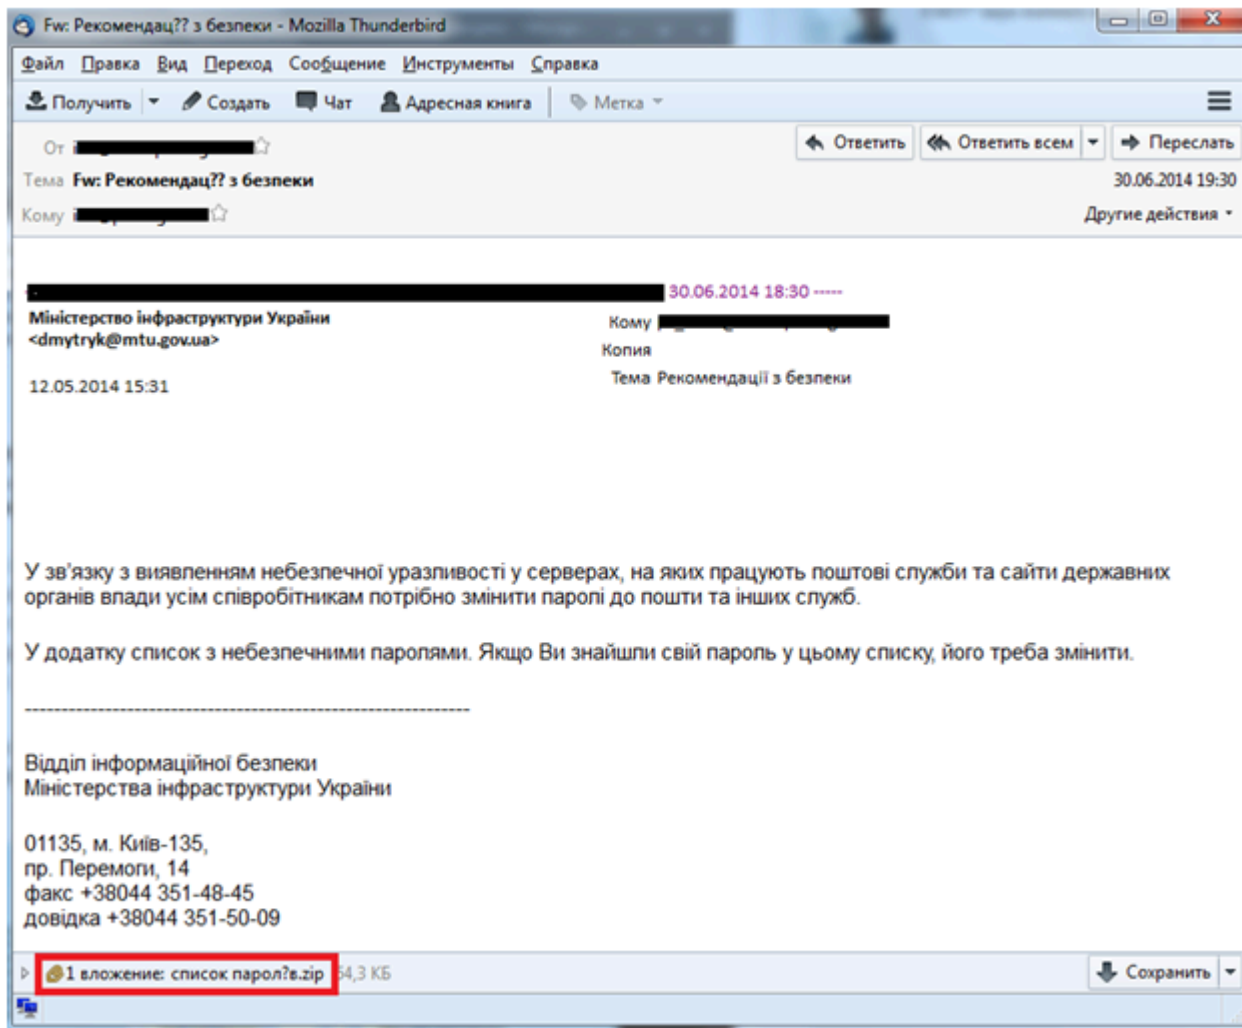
Fw: Рекомендац?? з безпеки - Mozilla Thunderbird

Файл Правка Вид Переход Сообщение Инструменты Справка

Получить Создать Чат Адресная книга Метка

От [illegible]
Тема Fw: Рекомендац?? з безпеки
Кому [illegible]

Ответить Ответить всем Переслать
30.06.2014 19:30
Другие действия

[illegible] 30.06.2014 18:30 -----

Міністерство інфраструктури України <dmytryk@mtu.gov.ua>

12.05.2014 15:31

Кому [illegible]
Копия
Тема Рекомендації з безпеки

У зв'язку з виявленням небезпечної уразливості у серверах, на яких працюють поштові служби та сайти державних органів влади усім співробітникам потрібно змінити паролі до пошти та інших служб.

У додатку список з небезпечними паролями. Якщо Ви знайшли свій пароль у цьому списку, його треба змінити.

------------------------------------------------------------

Відділ інформаційної безпеки
Міністерства інфраструктури України

01135, м. Київ-135,
пр. Перемоги, 14
факс +38044 351-48-45
довідка +38044 351-50-09

1 вложение: список парол?в.zip 54,3 КБ
Сохранить